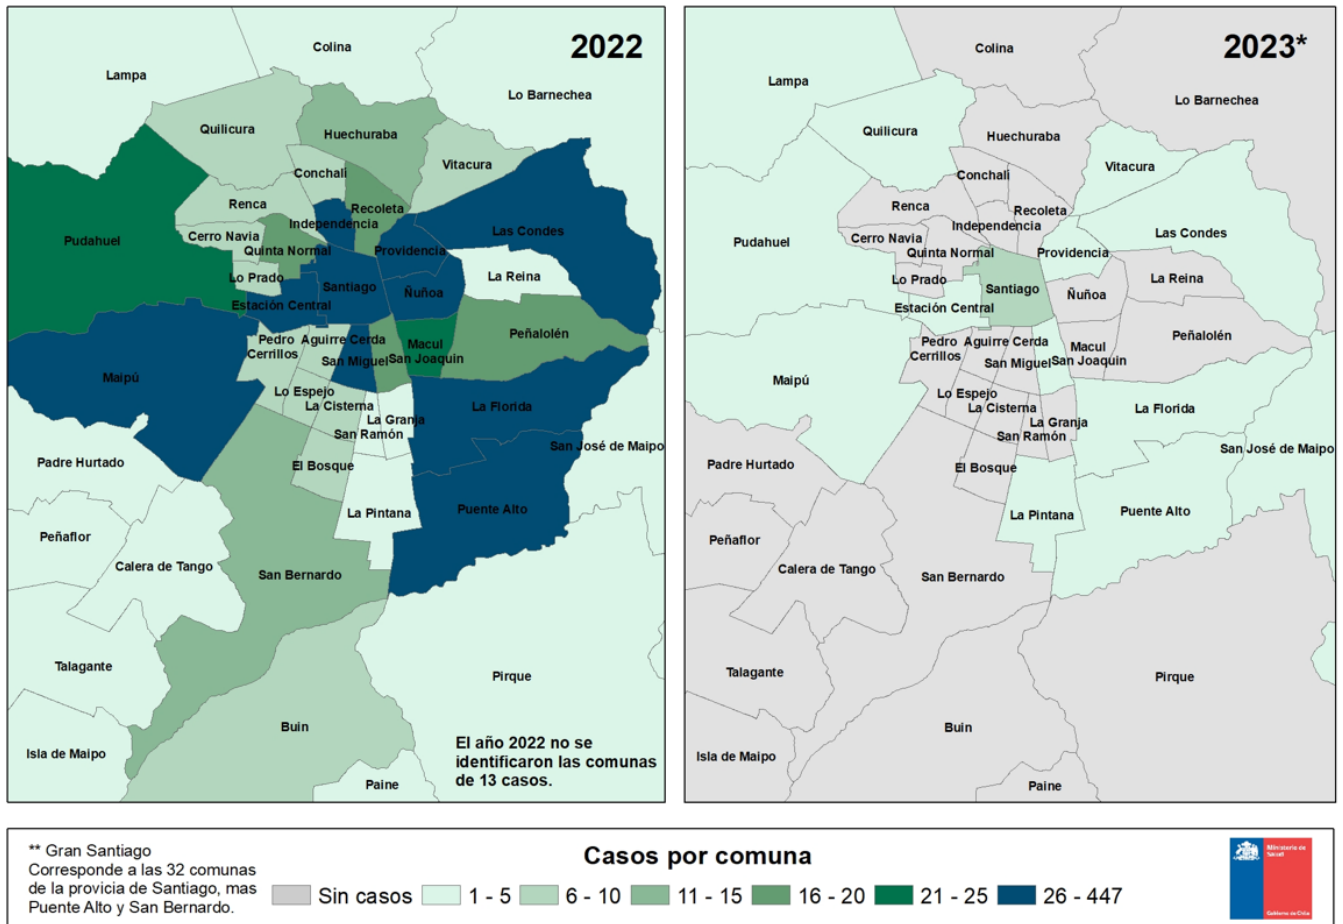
2022

Colina
Lampa
Lo Barnechea
Quilicura
Huechuraba
Vitacura
Conchalí
Renca
Recoleta
Independencia
Las Condes
Pudahuel
Cerro Navia
Quinta Normal
Providencia
Lo Prado
Santiago
La Reina
Ñuñoa
Estación Central
Peñalolén
Pedro Cerrillos
Aguirre Cerda
Macul
San Miguel
San Joaquín
Maipú
Lo Espejo
La Cisterna
La Granja
La Florida
San Ramón
San José de Maipo
Padre Hurtado
El Bosque
Peñaflor
La Pintana
Puente Alto
Calera de Tango
San Bernardo
Talagante
Pirque
Buin
Isla de Maipo
Paine

El año 2022 no se identificaron las comunas de 13 casos.

2023*

Colina
Lampa
Lo Barnechea
Quilicura
Huechuraba
Vitacura
Conchalí
Renca
Recoleta
Independencia
Las Condes
Pudahuel
Cerro Navia
Quinta Normal
Providencia
Lo Prado
Santiago
La Reina
Ñuñoa
Estación Central
Peñalolén
Pedro Cerrillos
Aguirre Cerda
Macul
San Miguel
San Joaquín
Maipú
Lo Espejo
La Cisterna
La Granja
La Florida
San Ramón
San José de Maipo
Padre Hurtado
El Bosque
Peñaflor
La Pintana
Puente Alto
Calera de Tango
San Bernardo
Talagante
Pirque
Buin
Isla de Maipo
Paine

** Gran Santiago
Corresponde a las 32 comunas de la provicia de Santiago, mas Puente Alto y San Bernardo.

Casos por comuna
Sin casos 1 - 5 6 - 10 11 - 15 16 - 20 21 - 25 26 - 447

Ministerio de Salud
Gobierno de Chile